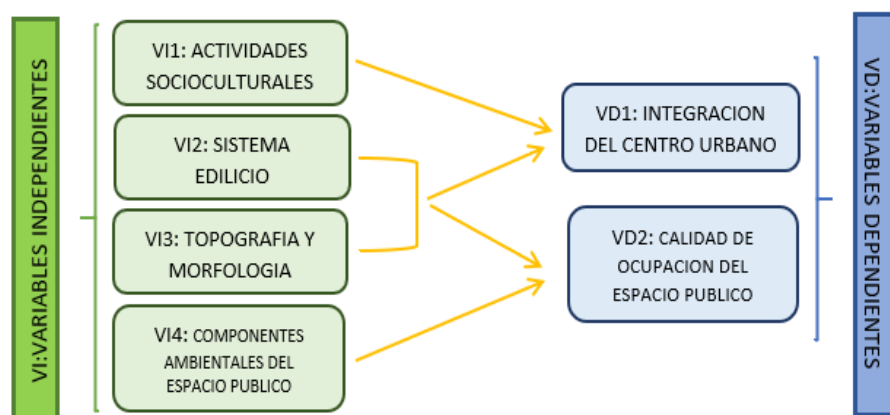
VI:VARIABLES INDEPENDIENTES

VI1: ACTIVIDADES SOCIOCULTURALES

VI2: SISTEMA EDILICIO

VI3: TOPOGRAFIA Y MORFOLOGIA

VI4: COMPONENTES AMBIENTALES DEL ESPACIO PUBLICO

VD1: INTEGRACION DEL CENTRO URBANO

VD2: CALIDAD DE OCUPACION DEL ESPACIO PUBLICO

VD:VARIABLES DEPENDIENTES